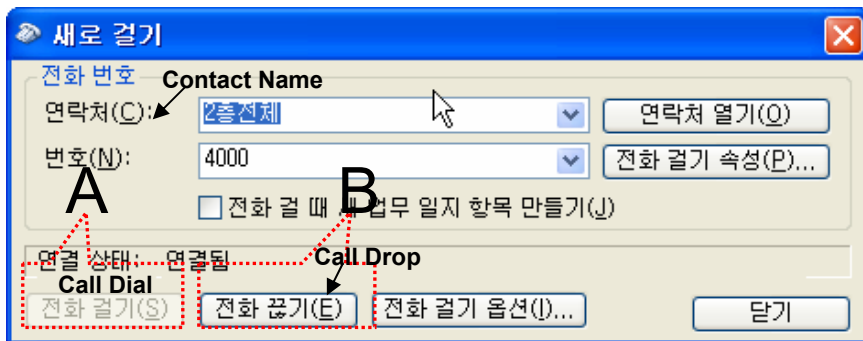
새로 걸기

전화 번호

Contact Name

연락처(C): 2층전체

연락처 열기(O)

번호(N): 4000

전화 걸기 속성(P)...

A

B

전화 걸 때 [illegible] 업무 일지 항목 만들기(J)

연결 상태: 연결됨

Call Dial

Call Drop

전화 걸기(S)

전화 끊기(E)

전화 걸기 옵션(I)...

닫기